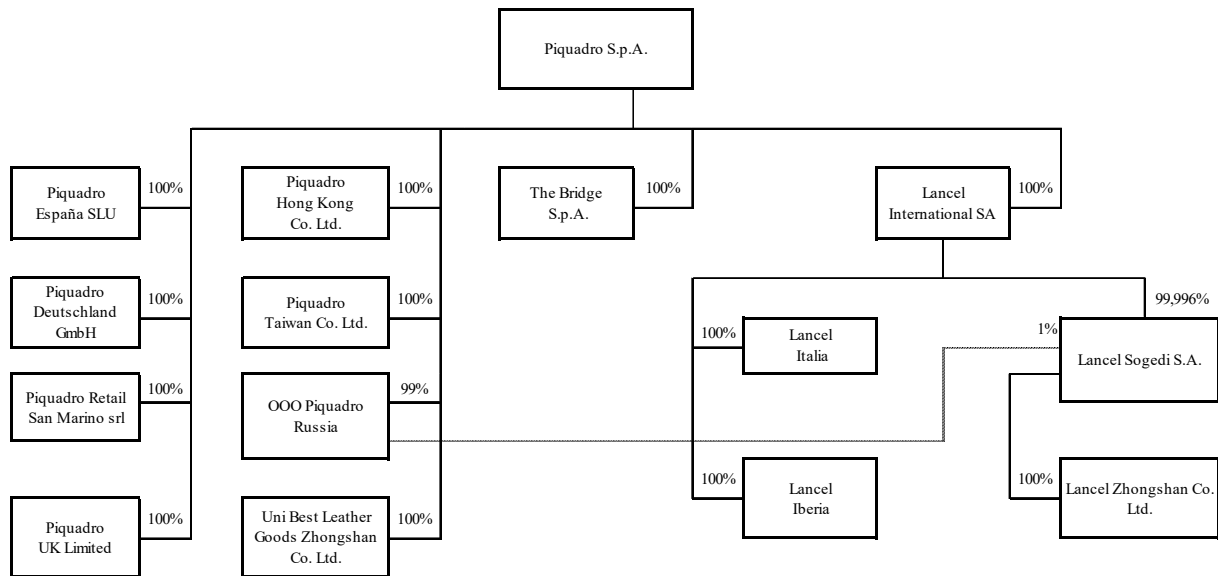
Piquadro S.p.A.

Piquadro España SLU 100%

Piquadro Deutschland GmbH 100%

Piquadro Retail San Marino srl 100%

Piquadro UK Limited 100%

Piquadro Hong Kong Co. Ltd. 100%

Piquadro Taiwan Co. Ltd. 100%

OOO Piquadro Russia 99%

Uni Best Leather Goods Zhongshan Co. Ltd. 100%

The Bridge S.p.A. 100%

Lancel International SA 100%

99,996%

100% Lancel Italia

1% Lancel Sogedi S.A.

100% Lancel Iberia

100% Lancel Zhongshan Co. Ltd.